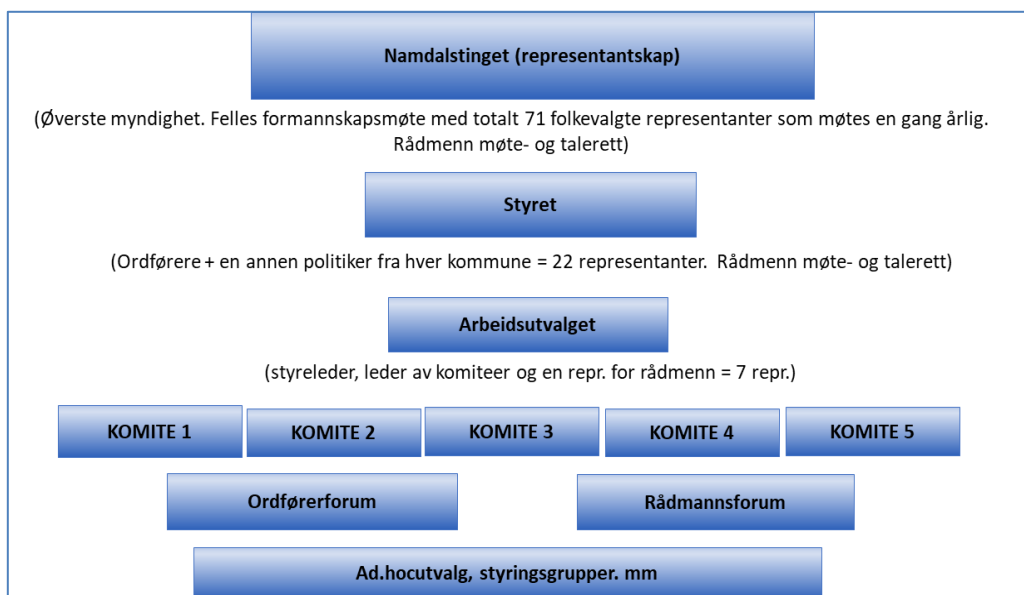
Namdalstinget (representantskap)

(Øverste myndighet. Felles formannskapsmøte med totalt 71 folkevalgte representanter som møtes en gang årlig. Rådmenn møte- og talerett)

Styret

(Ordførere + en annen politiker fra hver kommune = 22 representanter. Rådmenn møte- og talerett)

Arbeidsutvalget

(styreleder, leder av komiteer og en repr. for rådmenn = 7 repr.)

KOMITE 1

KOMITE 2

KOMITE 3

KOMITE 4

KOMITE 5

Ordførerforum

Rådmannsforum

Ad.hocutvalg, styringsgrupper. mm